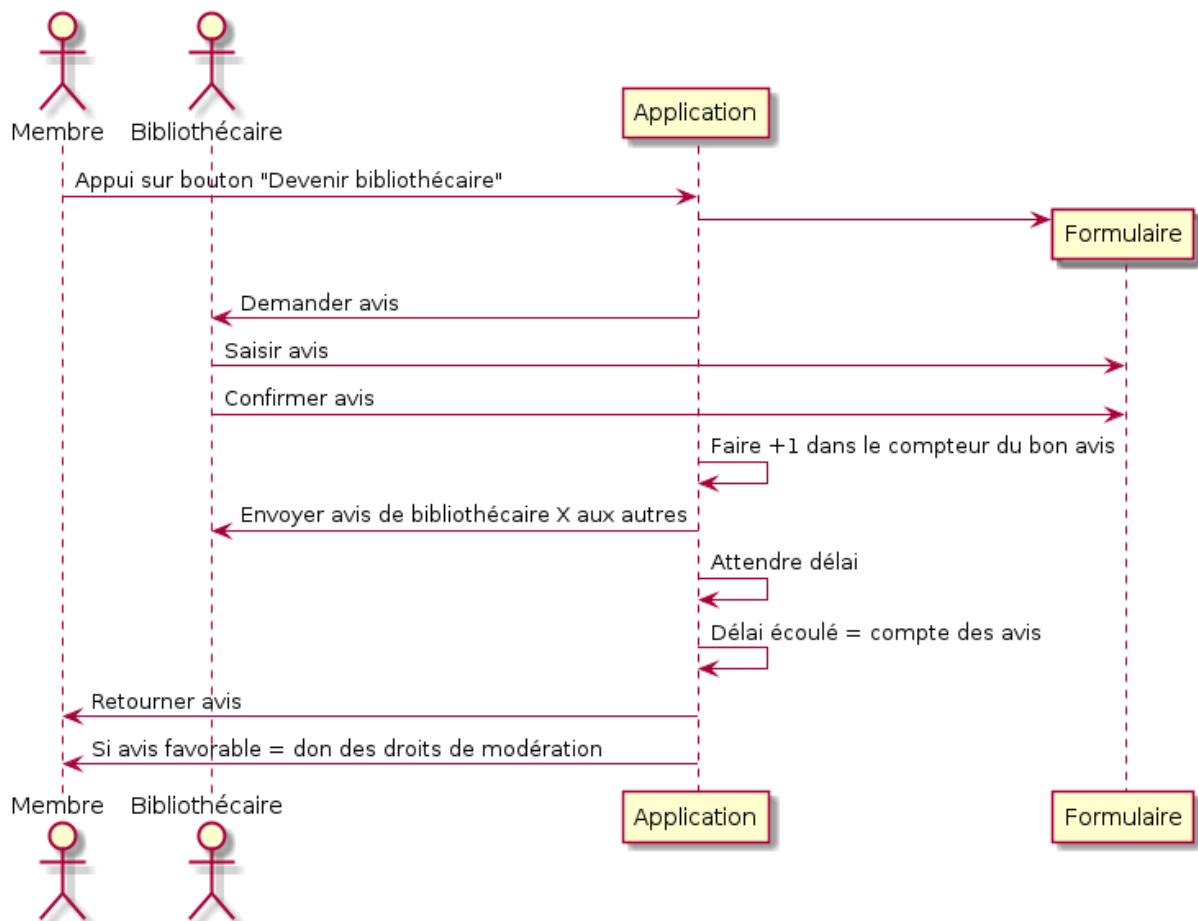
Membre
Bibliothécaire
Application

Appui sur bouton "Devenir bibliothécaire"

Formulaire

Demander avis

Saisir avis

Confirmer avis

Faire +1 dans le compteur du bon avis

Envoyer avis de bibliothécaire X aux autres

Attendre délai

Délai écoulé = compte des avis

Retourner avis

Si avis favorable = don des droits de modération

Membre
Bibliothécaire
Application
Formulaire